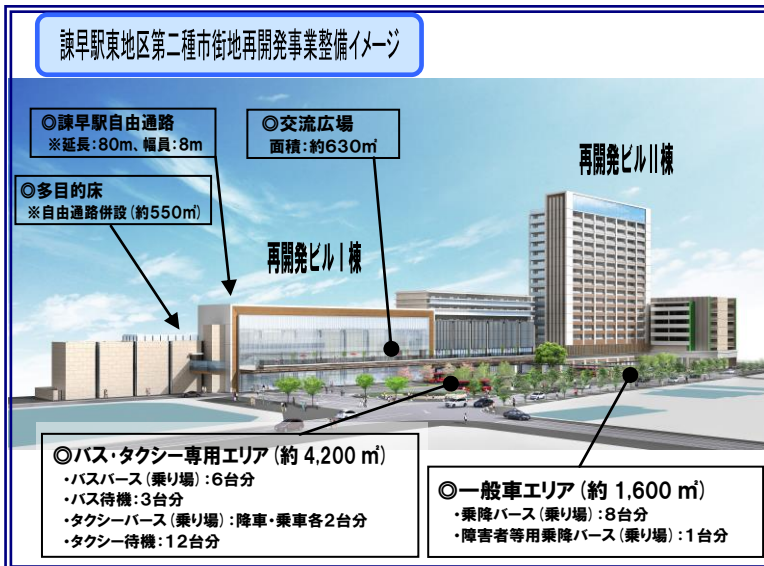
諫早駅東地区第二種市街地再開発事業整備イメージ

◎諫早駅自由通路
※延長：80m、幅員：8m

◎交流広場
面積：約630㎡

再開発ビルII棟

◎多目的床
※自由通路併設（約550㎡）

再開発ビルI棟

◎バス・タクシー専用エリア（約 4,200 ㎡）
・バスバース（乗り場）：6台分
・バス待機：3台分
・タクシーバース（乗り場）：降車・乗車各2台分
・タクシー待機：12台分

◎一般車エリア（約 1,600 ㎡）
・乗降バース（乗り場）：8台分
・障害者等用乗降バース（乗り場）：1台分